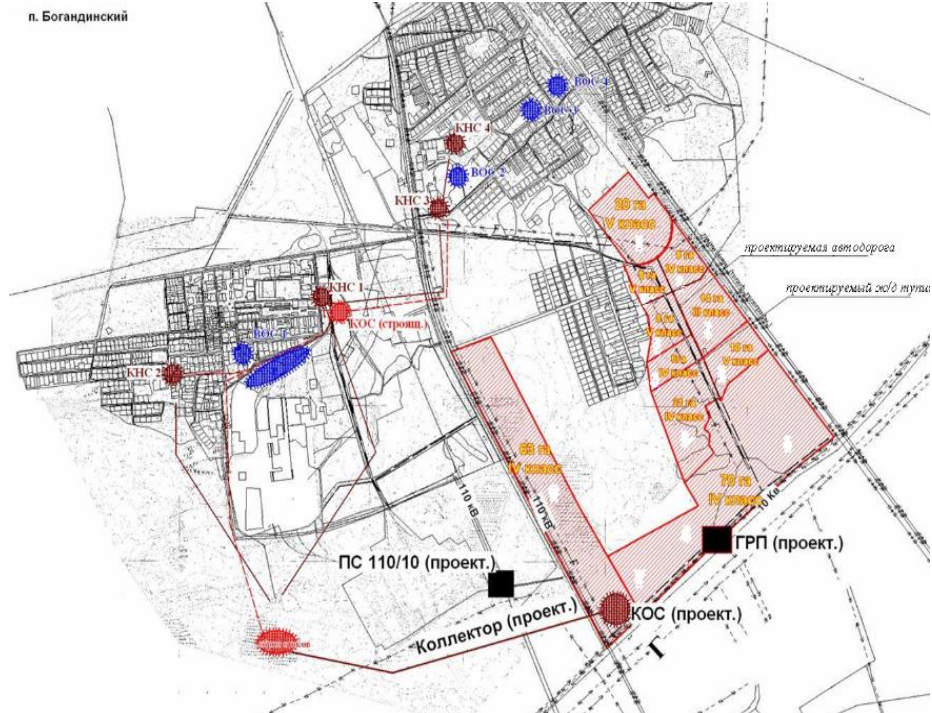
п. Богандинский

ВОС 4

ВОС 3

КНС 4

ВОС 2

КНС 3

20 га
V класс

проектируемая автодорога

8 га
IV класс

6 га
V класс

проектируемый ж/д тупик

КНС 1

14 га
III класс

КОС (строящ.)

ВОС 1

8 га
V класс

16 га
V класс

КНС 2

6 га
IV класс

12 га
IV класс

69 га
IV класс

110 кВ

110 кВ

70 га
IV класс

10 кв

ГРП (проект.)

ПС 110/10 (проект.)

КОС (проект.)

Коллектор (проект.)

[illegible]